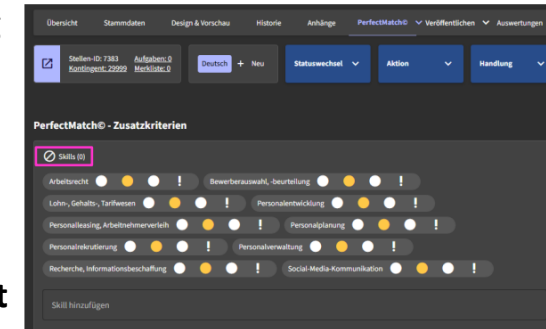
Übersicht Stammdaten Design & Vorschau Historie Anhänge PerfectMatch© Veröffentlichen Auswertungen

Stellen-ID: 7383 Kontingent: 29999 Aufgaben: 0 Merkliste: 0

Deutsch + Neu

Statuswechsel

Aktion

Handlung

PerfectMatch© - Zusatzkriterien

Skills (0)

Arbeitsrecht !

Bewerberauswahl, -beurteilung !

Lohn-, Gehalts-, Tarifwesen !

Personalentwicklung !

Personalleasing, Arbeitnehmerverleih !

Personalplanung !

Personalrekrutierung !

Personalverwaltung !

Recherche, Informationsbeschaffung !

Social-Media-Kommunikation !

Skill hinzufügen

t